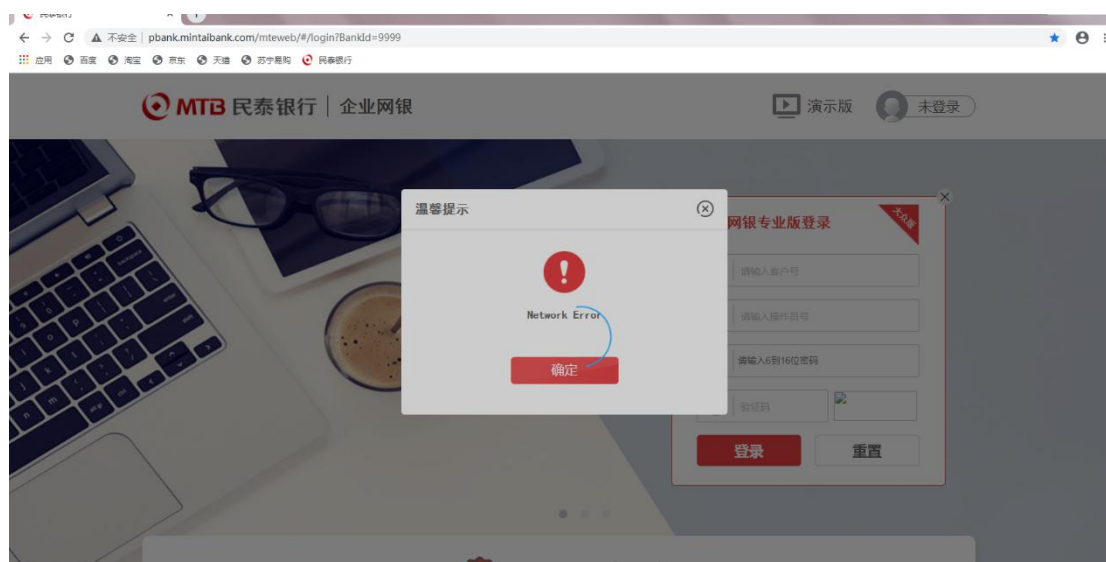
民泰银行 ×

← → C ▲ 不安全 | pbank.mintaibank.com/mteweb/#/login?BankId=9999

应用 百度 淘宝 京东 天猫 苏宁易购 民泰银行

MTB 民泰银行 | 企业网银

演示版 未登录

温馨提示

Network Error

确定

网银专业版登录

大众版

请输入客户号

请输入操作员号

请输入6到16位密码

验证码

登录 重置